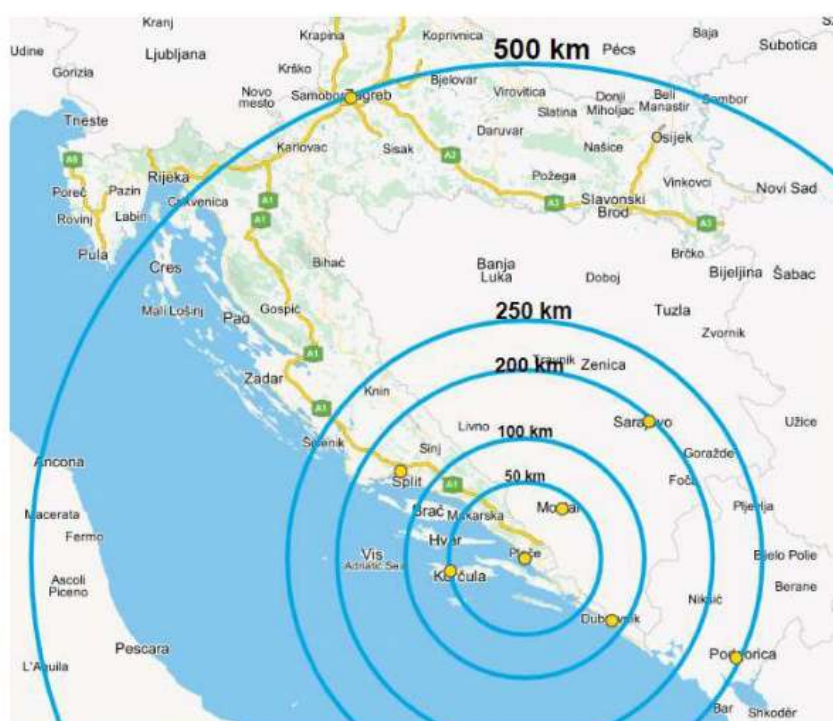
Kranj
Udine
Ljubljana
Krapina
Koprivnica
500 km
Pécs
Baja
Subotica
Gorizia
Krško
Novo mesto
Samobor Zagreb
Bjelovar
Virovitica
Slatina
Donji Miholjac
Beli Manastir
Sombor
Trieste
Daruvar
Osijek
Karlovac
Sisak
A2
Našice
A6
Rijeka
Požega
Vinkovci
Novi Sad
Poreč
Pazin
Crikvenica
A1
A3
Slavonski Brod
Rovinj
Labin
A1
A3
Pula
Brčko
Cres
Bihać
Banja Luka
Doboj
Bijeljina
Šabac
Mali Lošinj
Pag
Gospić
250 km
Tuzla
Zvornik
A1
Travnik
Zenica
200 km
Zadar
Knin
A1
Livno
Sarajevo
Užice
Šibenik
100 km
Sinj
Goražde
Ancona
Split
A1
50 km
Foča
Brač
Makarska
Mostar
Macerata
Pljevlja
Fermo
Hvar
Vis
Adriatic Sea
Ploče
Bijelo Polje
Ascoli Piceno
Korčula
Berane
Nikšić
Dubrovnik
Pescara
Podgorica
L'Aquila
Bar
Shkodër